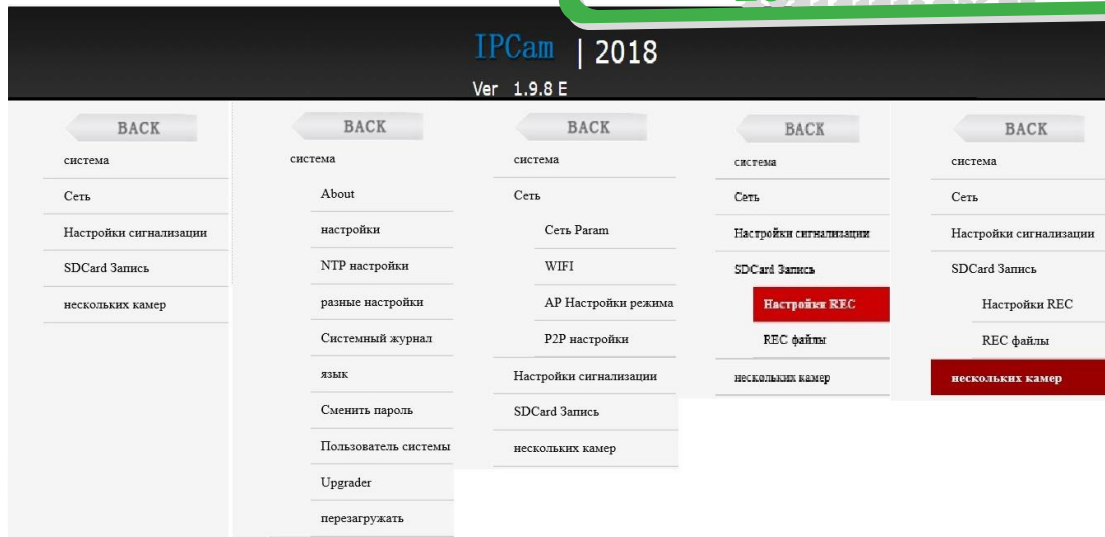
IPCam | 2018

Ver 1.9.8 E

BACK

система

Сеть

Настройки сигнализации

SDCard Запись

нескольких камер

BACK

система

About

настройки

NTP настройки

разные настройки

Системный журнал

язык

Сменить пароль

Пользователь системы

Upgrader

перезагружать

BACK

система

Сеть

Сеть Param

WIFI

AP Настройки режима

P2P настройки

Настройки сигнализации

SDCard Запись

нескольких камер

BACK

система

Сеть

Настройки сигнализации

SDCard Запись

Настройки REC

REC файлы

нескольких камер

BACK

система

Сеть

Настройки сигнализации

SDCard Запись

Настройки REC

REC файлы

нескольких камер